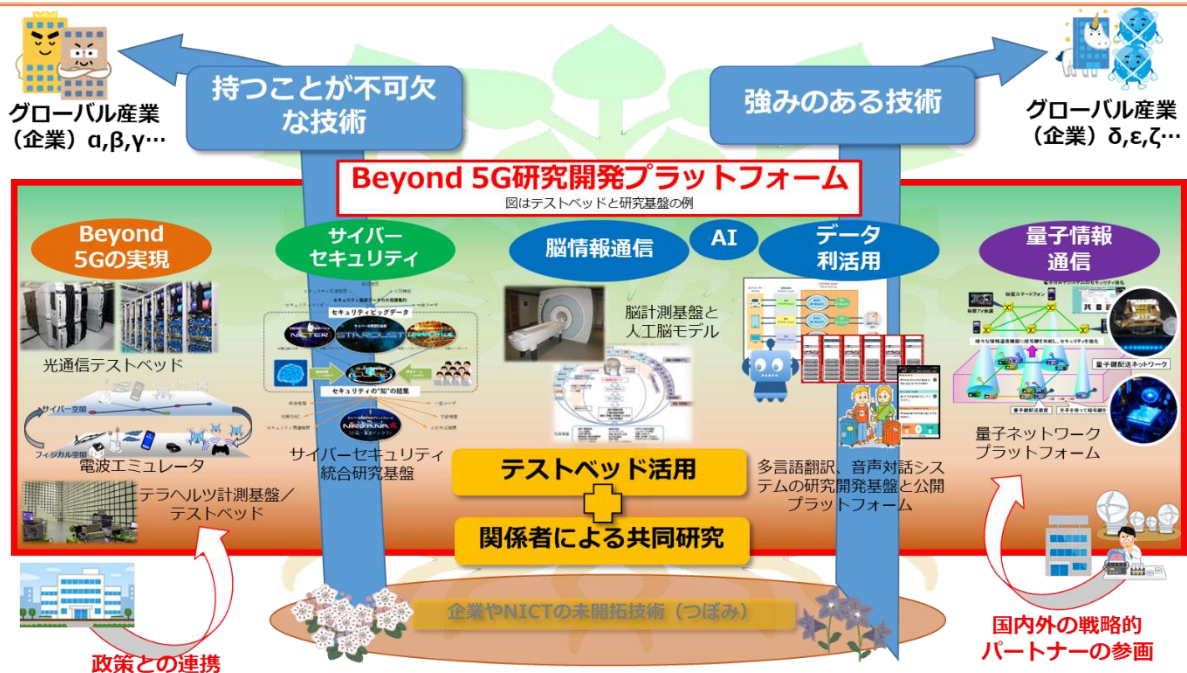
グローバル産業（企業）α,β,γ…

持つことが不可欠な技術

強みのある技術

グローバル産業（企業）δ,ε,ζ…

Beyond 5G研究開発プラットフォーム
図はテストベッドと研究基盤の例

Beyond 5Gの実現

サイバーセキュリティ

脳情報通信

AI

データ利活用

量子情報通信

光通信テストベッド

サイバー空間

フィジカル空間

電波エミュレータ

テラヘルツ計測基盤／テストベッド

セキュリティビッグデータ

NICTER

STARDUST

セキュリティの"知"の結集

NIRVANA

サイバーセキュリティ統合研究基盤

脳計測基盤と人工脳モデル

テストベッド活用

関係者による共同研究

多言語翻訳、音声対話システムの研究開発基盤と公開プラットフォーム

量子鍵配送ネットワーク

量子ネットワークプラットフォーム

企業やNICTの未開拓技術（つぼみ）

政策との連携

国内外の戦略的パートナーの参画